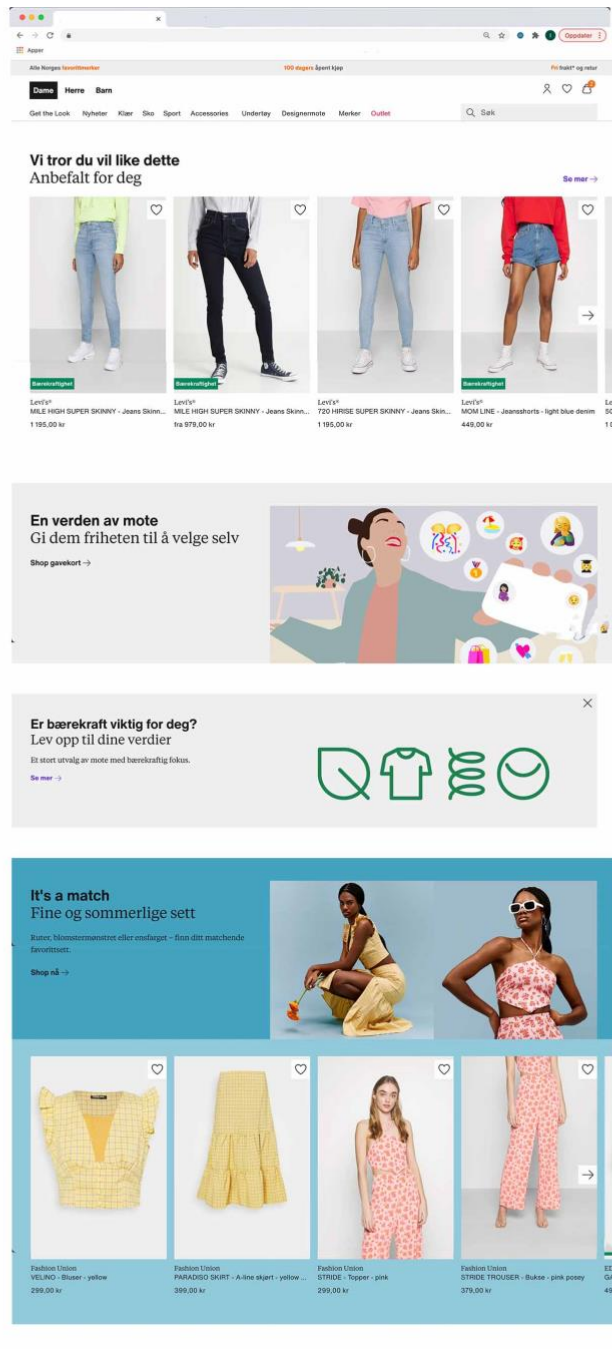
Apper

Oppdater

Alle Norges favorittmerker

100 dagers åpent kjøp

Fri frakt* og retur

Dame Herre Barn

Get the Look Nyheter Klær Sko Sport Accessories Undertøy Designermote Merker Outlet

Søk

Vi tror du vil like dette
Anbefalt for deg

Se mer →

Bærekraftighet
Levi's®
MILE HIGH SUPER SKINNY - Jeans Skinn...
1 195,00 kr

Bærekraftighet
Levi's®
MILE HIGH SUPER SKINNY - Jeans Skinn...
fra 979,00 kr

Levi's®
720 HIRISE SUPER SKINNY - Jeans Skin...
1 195,00 kr

Bærekraftighet
Levi's®
MOM LINE - Jeansshorts - light blue denim
449,00 kr

En verden av mote
Gi dem friheten til å velge selv

Shop gavekort →

Er bærekraft viktig for deg?
Lev opp til dine verdier

Et stort utvalg av mote med bærekraftig fokus.

Se mer →

It's a match
Fine og sommerlige sett

Ruter, blomstermønstret eller ensfarget – finn ditt matchende favorittsett.

Shop nå →

Fashion Union
VELINO - Bluser - yellow
299,00 kr

Fashion Union
PARADISO SKIRT - A-line skjørt - yellow ...
399,00 kr

Fashion Union
STRIDE - Topper - pink
299,00 kr

Fashion Union
STRIDE TROUSER - Bukse - pink posey
379,00 kr